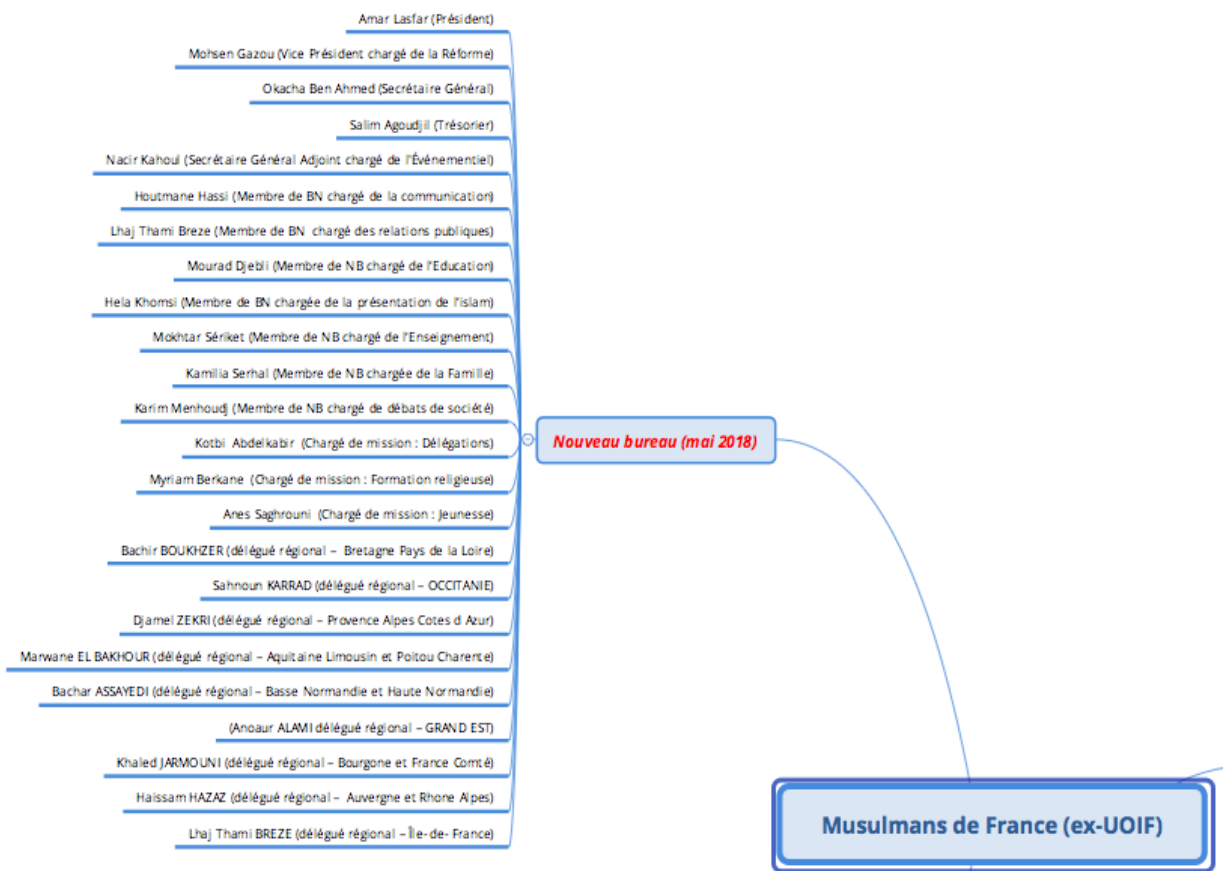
Amar Lasfar (Président)

Mohsen Gazou (Vice Président chargé de la Réforme)

Okacha Ben Ahmed (Secrétaire Général)

Salim Agoudjil (Trésorier)

Nacir Kahoul (Secrétaire Général Adjoint chargé de l'Événementiel)

Houtmane Hassi (Membre de BN chargé de la communication)

Lhaj Thami Breze (Membre de BN chargé des relations publiques)

Mourad Djebli (Membre de NB chargé de l'Education)

Hela Khomsi (Membre de BN chargée de la présentation de l'islam)

Mokhtar Sériket (Membre de NB chargé de l'Enseignement)

Kamilia Serhal (Membre de NB chargée de la Famille)

Karim Menhoudj (Membre de NB chargé de débats de société)

Kotbi Abdelkabir (Chargé de mission : Délégations)

Myriam Berkane (Chargé de mission : Formation religieuse)

Anes Saghrouni (Chargé de mission : Jeunesse)

Bachir BOUKHZER (délégué régional – Bretagne Pays de la Loire)

Sahnoun KARRAD (délégué régional – OCCITANIE)

Djamel ZEKRI (délégué régional – Provence Alpes Cotes d Azur)

Marwane EL BAKHOUR (délégué régional – Aquitaine Limousin et Poitou Charente)

Bachar ASSAYEDI (délégué régional – Basse Normandie et Haute Normandie)

(Anoaur ALAMI délégué régional – GRAND EST)

Khaled JARMOUNI (délégué régional – Bourgone et France Comté)

Haissam HAZAZ (délégué régional – Auvergne et Rhone Alpes)

Lhaj Thami BREZE (délégué régional – Île-de- France)

Nouveau bureau (mai 2018)

Musulmans de France (ex-UOIF)